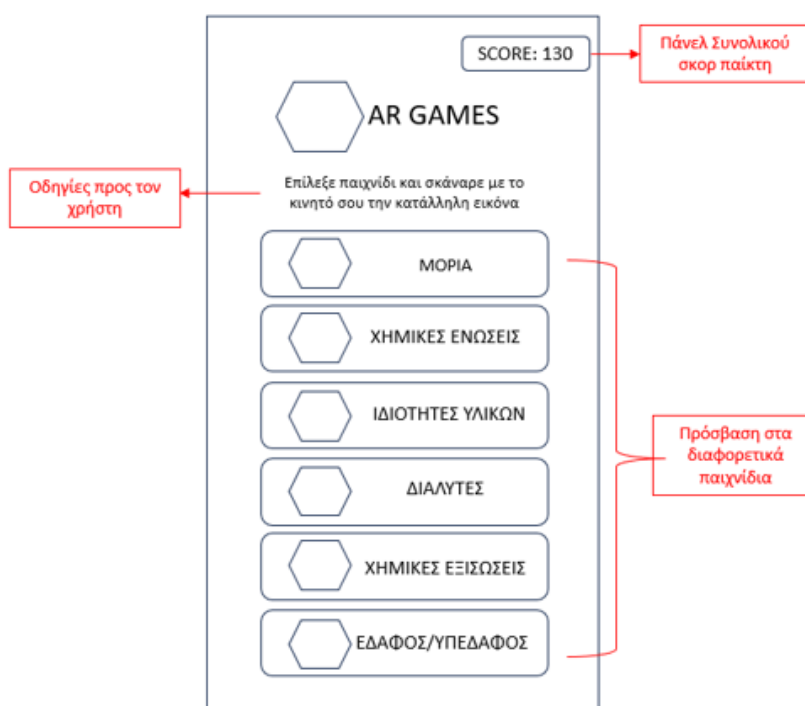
SCORE: 130

Πάνελ Συνολικού σκορ παίκτη

AR GAMES

Οδηγίες προς τον χρήστη

Επίλεξε παιχνίδι και σκάναρε με το κινητό σου την κατάλληλη εικόνα

ΜΟΡΙΑ

ΧΗΜΙΚΕΣ ΕΝΩΣΕΙΣ

ΙΔΙΟΤΗΤΕΣ ΥΛΙΚΩΝ

ΔΙΑΛΥΤΕΣ

ΧΗΜΙΚΕΣ ΕΞΙΣΩΣΕΙΣ

ΕΔΑΦΟΣ/ΥΠΕΔΑΦΟΣ

Πρόσβαση στα διαφορετικά παιχνίδια